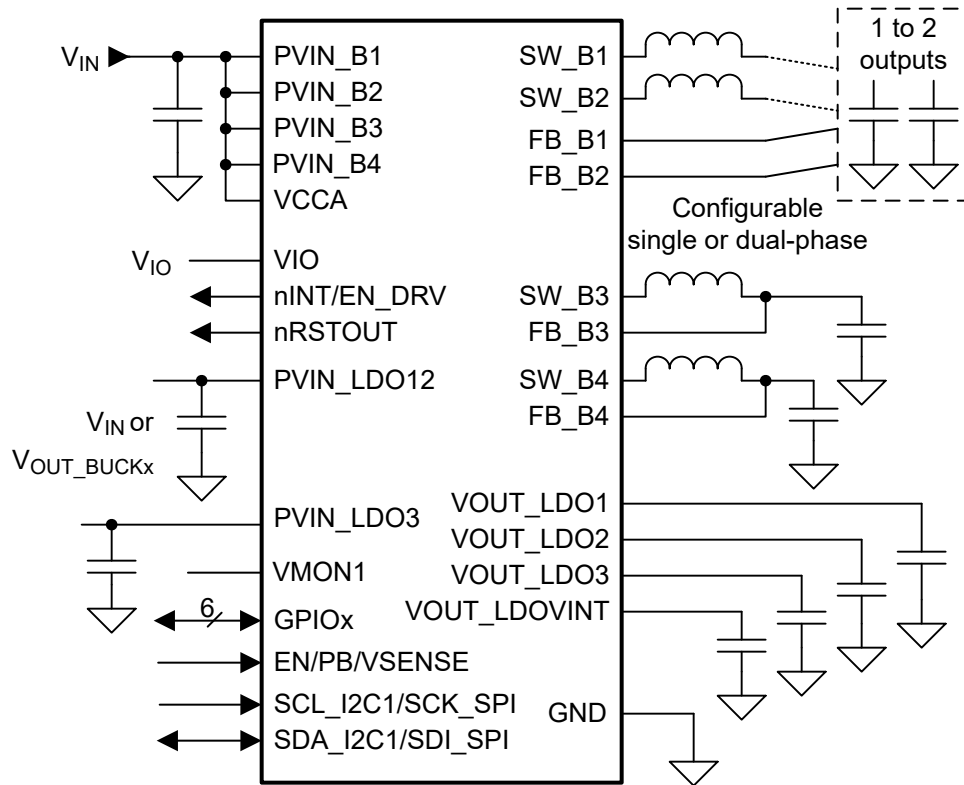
$V_{IN}$

PVIN_B1
PVIN_B2
PVIN_B3
PVIN_B4
VCCA

SW_B1
SW_B2
FB_B1
FB_B2

1 to 2 outputs

Configurable single or dual-phase

$V_{IO}$

VIO
nINT/EN_DRV
nRSTOUT
PVIN_LDO12

SW_B3
FB_B3
SW_B4
FB_B4

$V_{IN}$ or $V_{OUT\_BUCKx}$

PVIN_LDO3
VMON1
6
GPIOx
EN/PB/VSENSE
SCL_I2C1/SCK_SPI
SDA_I2C1/SDI_SPI

VOUT_LDO1
VOUT_LDO2
VOUT_LDO3
VOUT_LDOVINT

GND